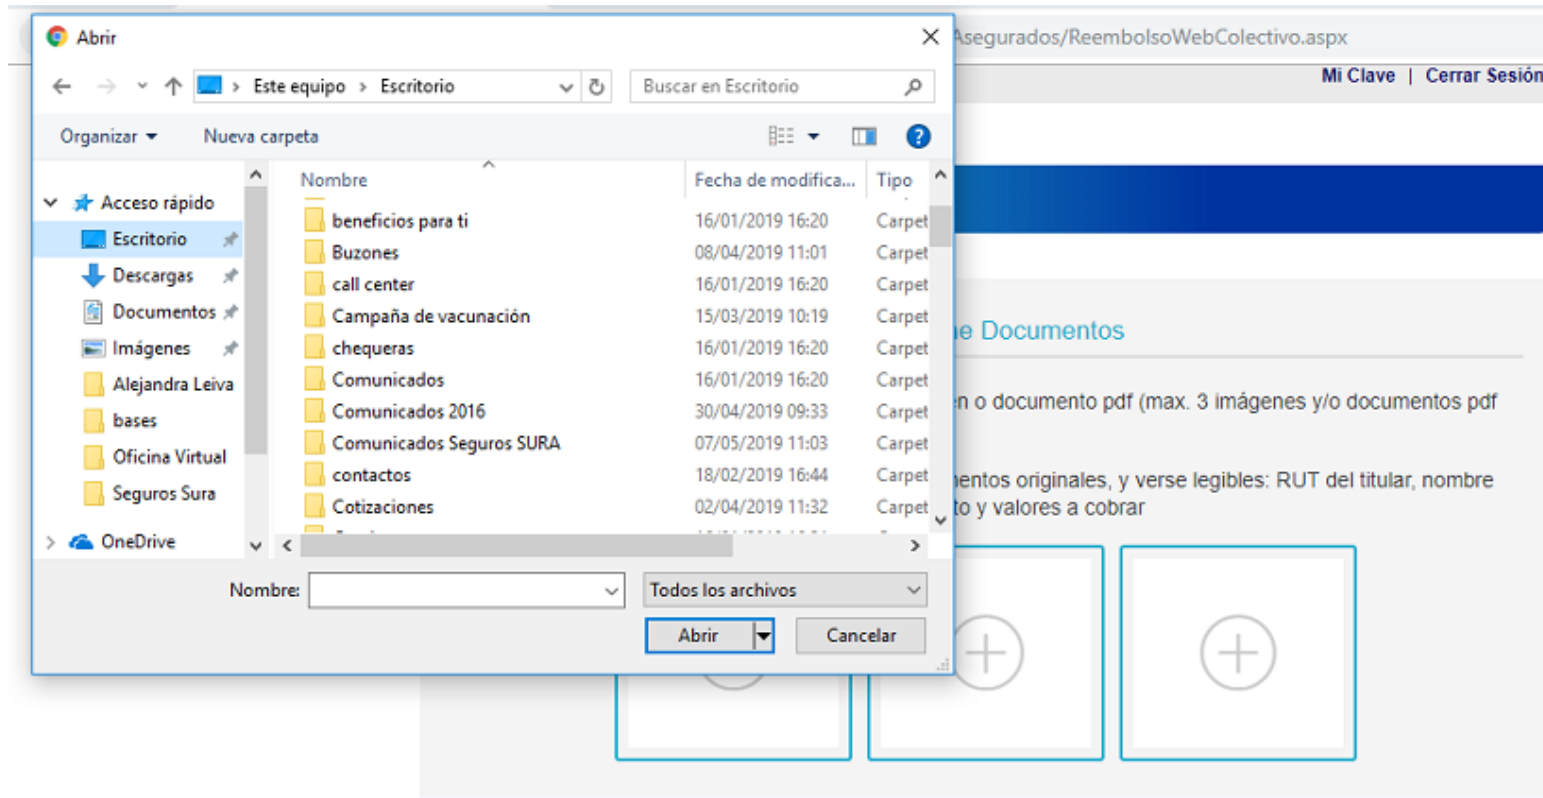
Abrir

Asegurados/ReembolsoWebColectivo.aspx

Mi Clave | Cerrar Sesión

Este equipo > Escritorio

Buscar en Escritorio

Organizar ▾ Nueva carpeta

Acceso rápido
Escritorio
Descargas
Documentos
Imágenes
Alejandra Leiva
bases
Oficina Virtual
Seguros Sura
OneDrive

| Nombre | Fecha de modifica... | Tipo |
|---|---|---|
| beneficios para ti | 16/01/2019 16:20 | Carpet |
| Buzones | 08/04/2019 11:01 | Carpet |
| call center | 16/01/2019 16:20 | Carpet |
| Campaña de vacunación | 15/03/2019 10:19 | Carpet |
| chequeras | 16/01/2019 16:20 | Carpet |
| Comunicados | 16/01/2019 16:20 | Carpet |
| Comunicados 2016 | 30/04/2019 09:33 | Carpet |
| Comunicados Seguros SURA | 07/05/2019 11:03 | Carpet |
| contactos | 18/02/2019 16:44 | Carpet |
| Cotizaciones | 02/04/2019 11:32 | Carpet |

Nombre:

Todos los archivos

Abrir

Cancelar

e Documentos

n o documento pdf (max. 3 imágenes y/o documentos pdf

entos originales, y verse legibles: RUT del titular, nombre to y valores a cobrar